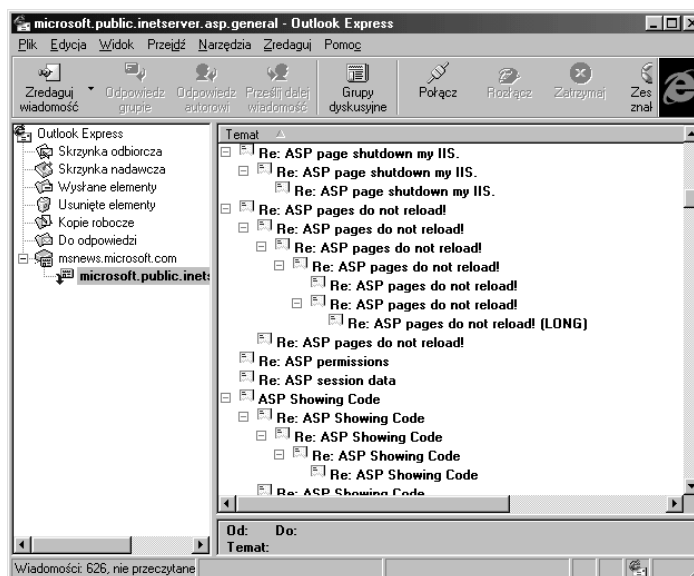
microsoft.public.inetserver.asp.general - Outlook Express

Plik Edycja Widok Przejdź Narzędzia Zredaguj Pomoc

Zredaguj wiadomość
Odpowiedz grupie
Odpowiedz autorowi
Prześlij dalej wiadomość
Grupy dyskusyjne
Połącz
Rozłącz
Zatrzymaj
Zes znal

Outlook Express
Skrzynka odbiorcza
Skrzynka nadawcza
Wysłane elementy
Usunięte elementy
Kopie robocze
Do odpowiedzi
msnews.microsoft.com
microsoft.public.inet:

Temat
Re: ASP page shutdown my IIS.
Re: ASP page shutdown my IIS.
Re: ASP page shutdown my IIS.
Re: ASP pages do not reload!
Re: ASP pages do not reload!
Re: ASP pages do not reload!
Re: ASP pages do not reload!
Re: ASP pages do not reload!
Re: ASP pages do not reload!
Re: ASP pages do not reload! (LONG)
Re: ASP pages do not reload!
Re: ASP permissions
Re: ASP session data
ASP Showing Code
Re: ASP Showing Code
Re: ASP Showing Code
Re: ASP Showing Code
Re: ASP Showing Code
Re: ASP Showing Code

Od: Do:
Temat:

Wiadomości: 626, nie przeczytane